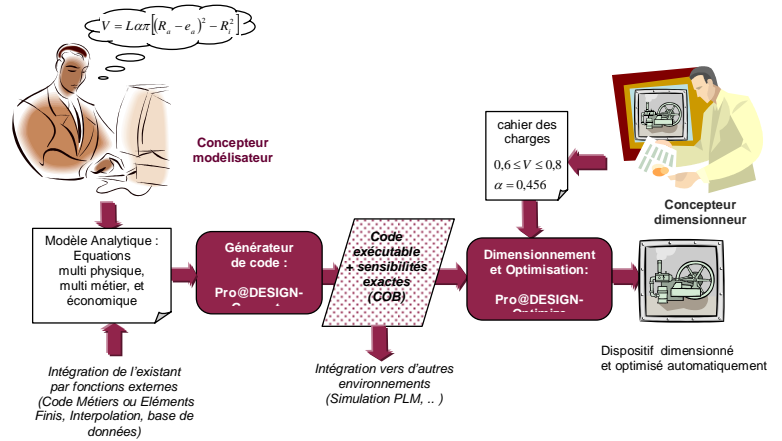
$V = L\alpha\pi\left[(R_a - e_a)^2 - R_i^2\right]$

Concepteur modélisateur

cahier des charges
$0,6 \leq V \leq 0,8$
$\alpha = 0,456$

Concepteur dimensionneur

Modèle Analytique : Equations multi physique, multi métier, et économique

Générateur de code : Pro@DESIGN-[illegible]

Code exécutable + sensibilités exactes (COB)

Dimensionnement et Optimisation: Pro@DESIGN-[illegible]

Intégration de l'existant par fonctions externes (Code Métiers ou Eléments Finis, Interpolation, base de données)

Intégration vers d'autres environnements (Simulation PLM, .. )

Dispositif dimensionné et optimisé automatiquement